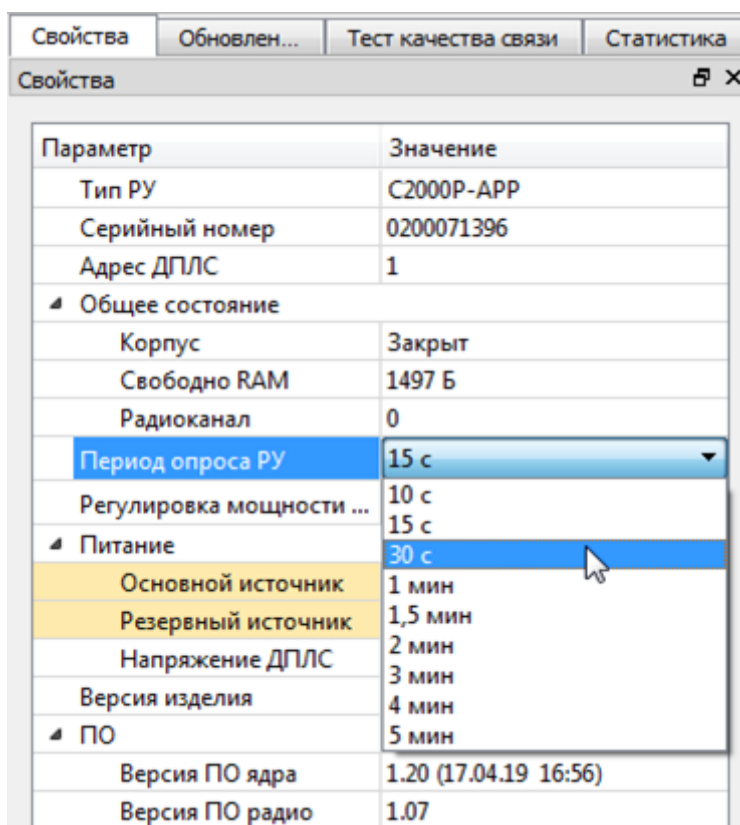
Свойства | Обновлен... | Тест качества связи | Статистика

Свойства

| Параметр | Значение |
|---|---|
| Тип РУ | С2000Р-АРР |
| Серийный номер | 0200071396 |
| Адрес ДПЛС | 1 |
| Общее состояние | |
| Корпус | Закрыт |
| Свободно RAM | 1497 Б |
| Радиоканал | 0 |
| Период опроса РУ | 15 с |
| Регулировка мощности ... | 10 с |
| Питание | 15 с |
| | 30 с |
| Основной источник | 1 мин |
| Резервный источник | 1,5 мин |
| Напряжение ДПЛС | 2 мин |
| | 3 мин |
| Версия изделия | 4 мин |
| ПО | 5 мин |
| Версия ПО ядра | 1.20 (17.04.19 16:56) |
| Версия ПО радио | 1.07 |